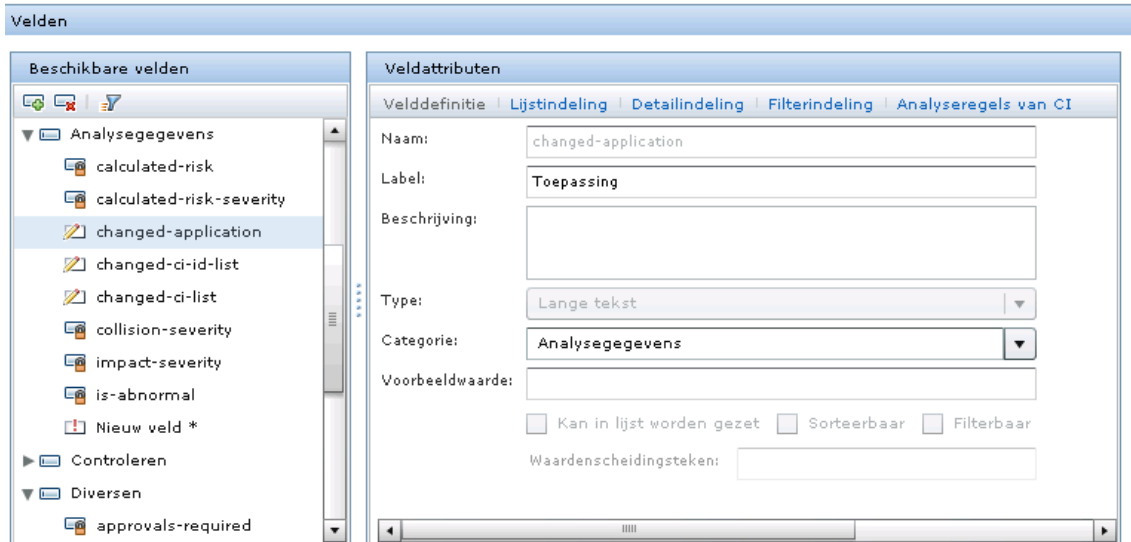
Velden

Beschikbare velden

Analysegegevens
calculated-risk
calculated-risk-severity
changed-application
changed-ci-id-list
changed-ci-list
collision-severity
impact-severity
is-abnormal
Nieuw veld *
Controleren
Diversen
approvals-required

Veldattributen

Velddefinitie | Lijstindeling | Detailindeling | Filterindeling | Analyseregels van CI

Naam: changed-application
Label: Toepassing
Beschrijving:
Type: Lange tekst
Categorie: Analysegegevens
Voorbeeldwaarde:
Kan in lijst worden gezet
Sorteerbaar
Filterbaar
Waardenscheidingsteken: